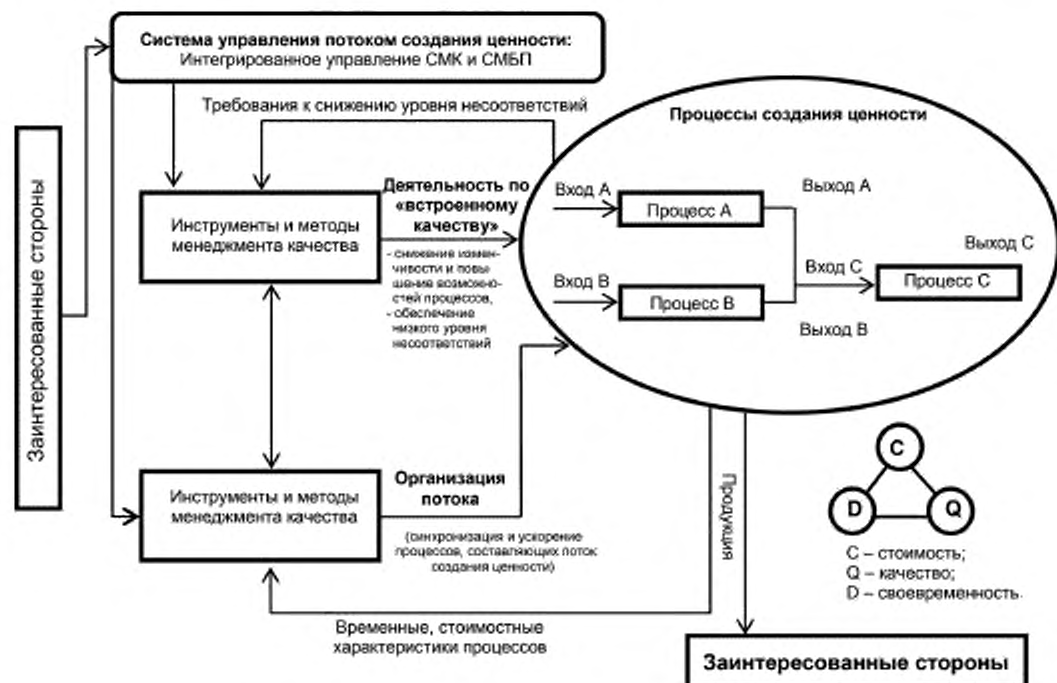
Заинтересованные стороны

Система управления потоком создания ценности:
Интегрированное управление СМК и СМБП

Требования к снижению уровня несоответствий

Процессы создания ценности

Инструменты и методы менеджмента качества

Деятельность по «встроенному качеству»

- снижение изменчивости и повышение возможностей процессов,
- обеспечение низкого уровня несоответствий

Вход А

Процесс А

Выход А

Выход С

Вход С

Процесс С

Вход В

Процесс В

Выход В

Инструменты и методы менеджмента качества

Организация потока

(синхронизация и ускорение процессов, составляющих поток создания ценности)

Продукция

C

D

Q

C – стоимость;
Q – качество;
D – своевременность.

Временные, стоимостные характеристики процессов

Заинтересованные стороны